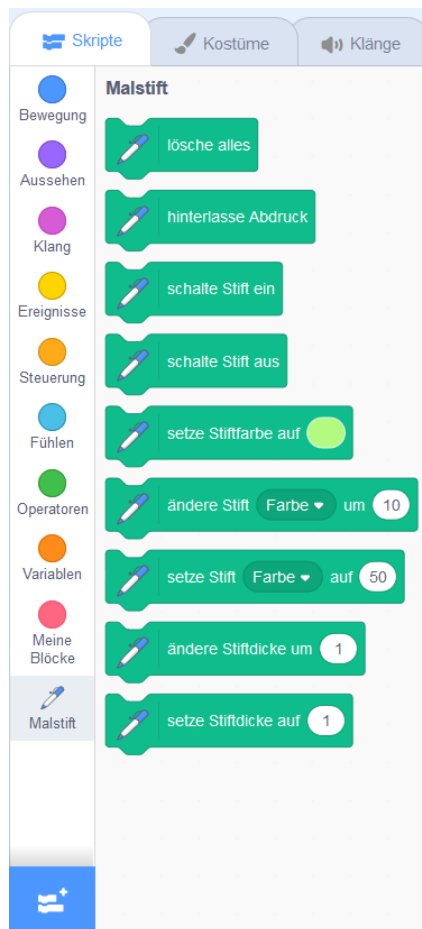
Skripte
Kostüme
Klänge

Bewegung
Aussehen
Klang
Ereignisse
Steuerung
Fühlen
Operatoren
Variablen
Meine Blöcke
Malstift

Malstift

lösche alles
hinterlasse Abdruck
schalte Stift ein
schalte Stift aus
setze Stiftfarbe auf
ändere Stift Farbe um 10
setze Stift Farbe auf 50
ändere Stiftdicke um 1
setze Stiftdicke auf 1